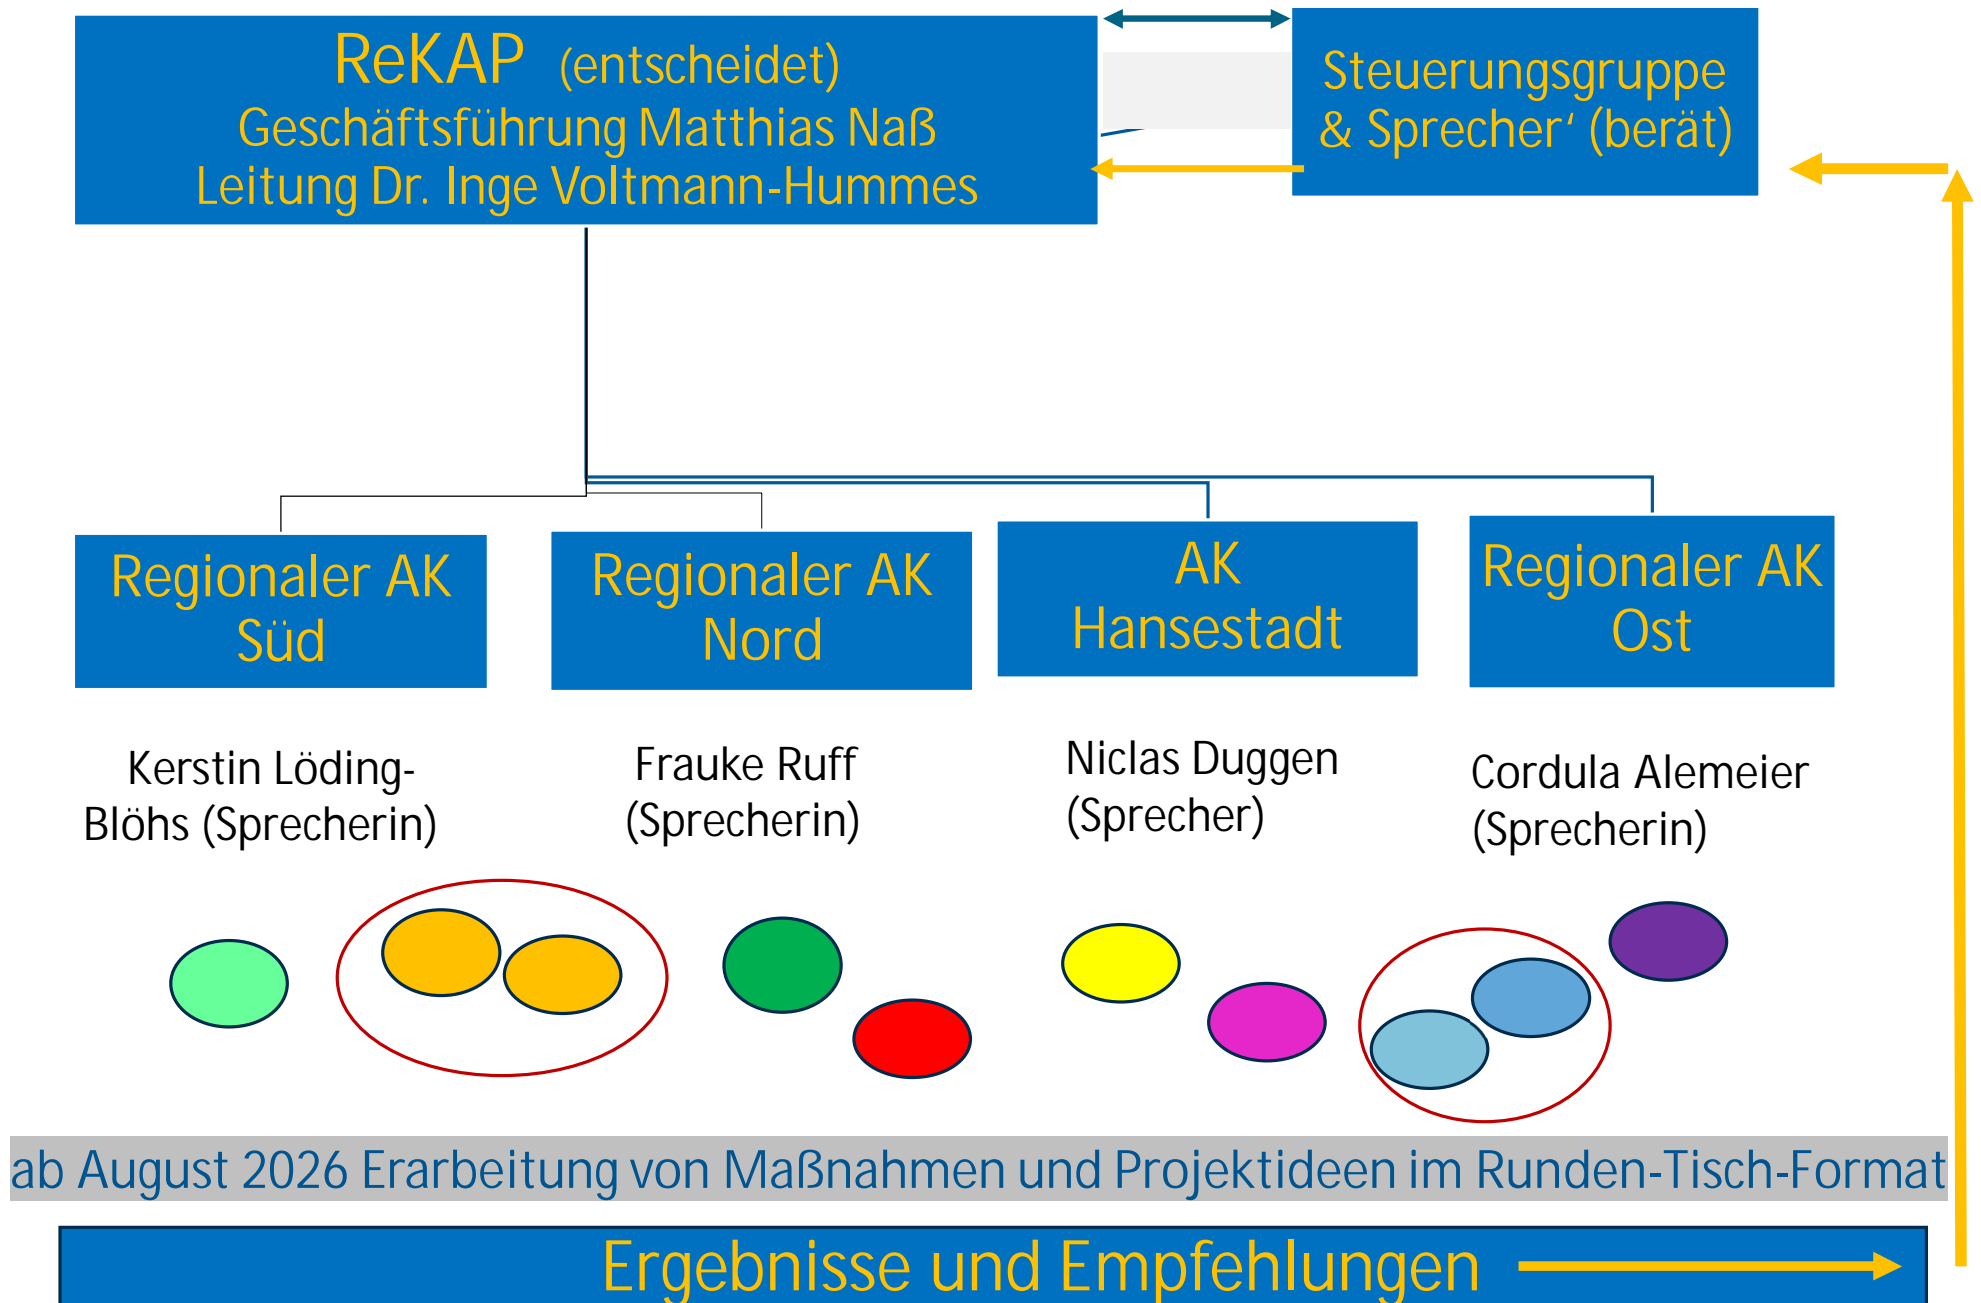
ReKAP (entscheidet)
Geschäftsführung Matthias Naß
Leitung Dr. Inge Voltmann-Hummes

Steuerungsgruppe & Sprecher' (berät)

Regionaler AK Süd

Regionaler AK Nord

AK Hansestadt

Regionaler AK Ost

Kerstin Löding-Blöhs (Sprecherin)

Frauke Ruff (Sprecherin)

Niclas Duggen (Sprecher)

Cordula Alemeier (Sprecherin)

ab August 2026 Erarbeitung von Maßnahmen und Projektideen im Runden-Tisch-Format

Ergebnisse und Empfehlungen